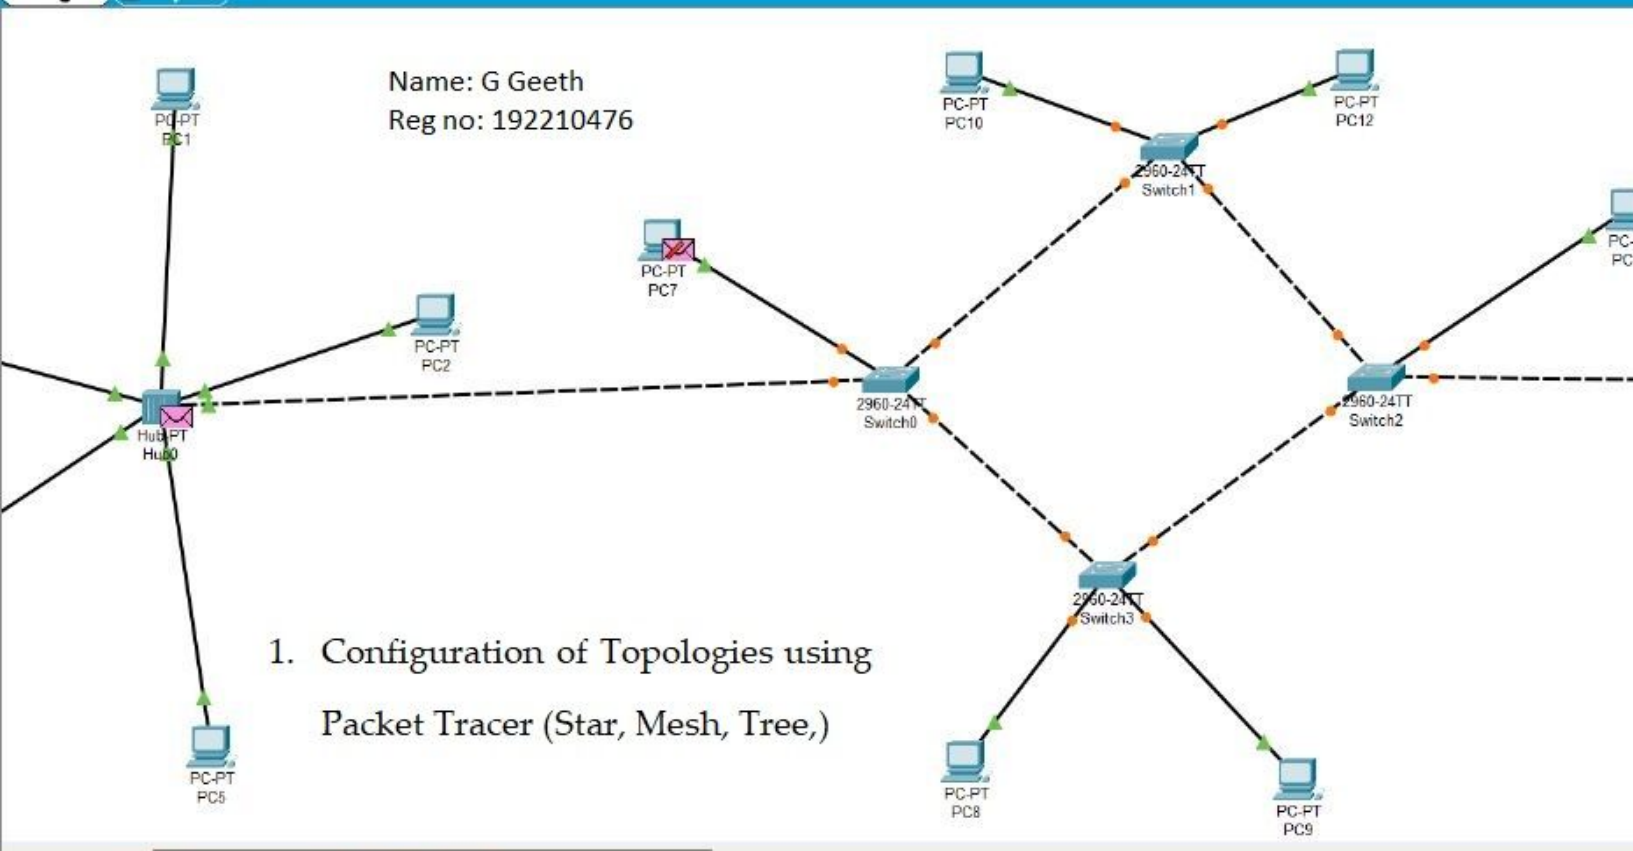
Name: G Geeth
Reg no: 192210476

PC-PT
PC1

PC-PT
PC10

PC-PT
PC12

2960-24TT
Switch1

PC-
PC

PC-PT
PC7

PC-PT
PC2

Hub-PT
Hub0

2960-24TT
Switch0

2960-24TT
Switch2

2960-24TT
Switch3

1. Configuration of Topologies using Packet Tracer (Star, Mesh, Tree,)

PC-PT
PC5

PC-PT
PC8

PC-PT
PC9